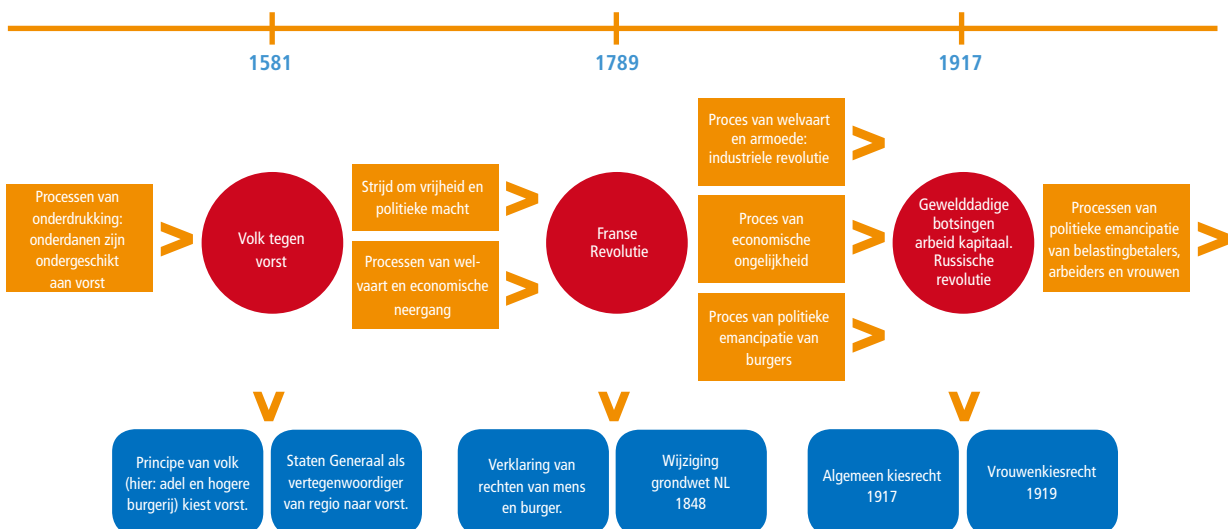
1581

1789

1917

Processen van onderdrukking: onderdanen zijn ondergeschikt aan vorst

Volk tegen vorst

Strijd om vrijheid en politieke macht

Processen van welvaart en economische neergang

Franse Revolutie

Proces van welvaart en armoede: industriele revolutie

Proces van economische ongelijkheid

Proces van politieke emancipatie van burgers

Gewelddadige botsingen arbeid kapitaal. Russische revolutie

Processen van politieke emancipatie van belastingbetalers, arbeiders en vrouwen

Principe van volk (hier: adel en hogere burgerij) kiest vorst.

Staten Generaal als vertegenwoordiger van regio naar vorst.

Verklaring van rechten van mens en burger.

Wijziging grondwet NL 1848

Algemeen kiesrecht 1917

Vrouwenkiesrecht 1919